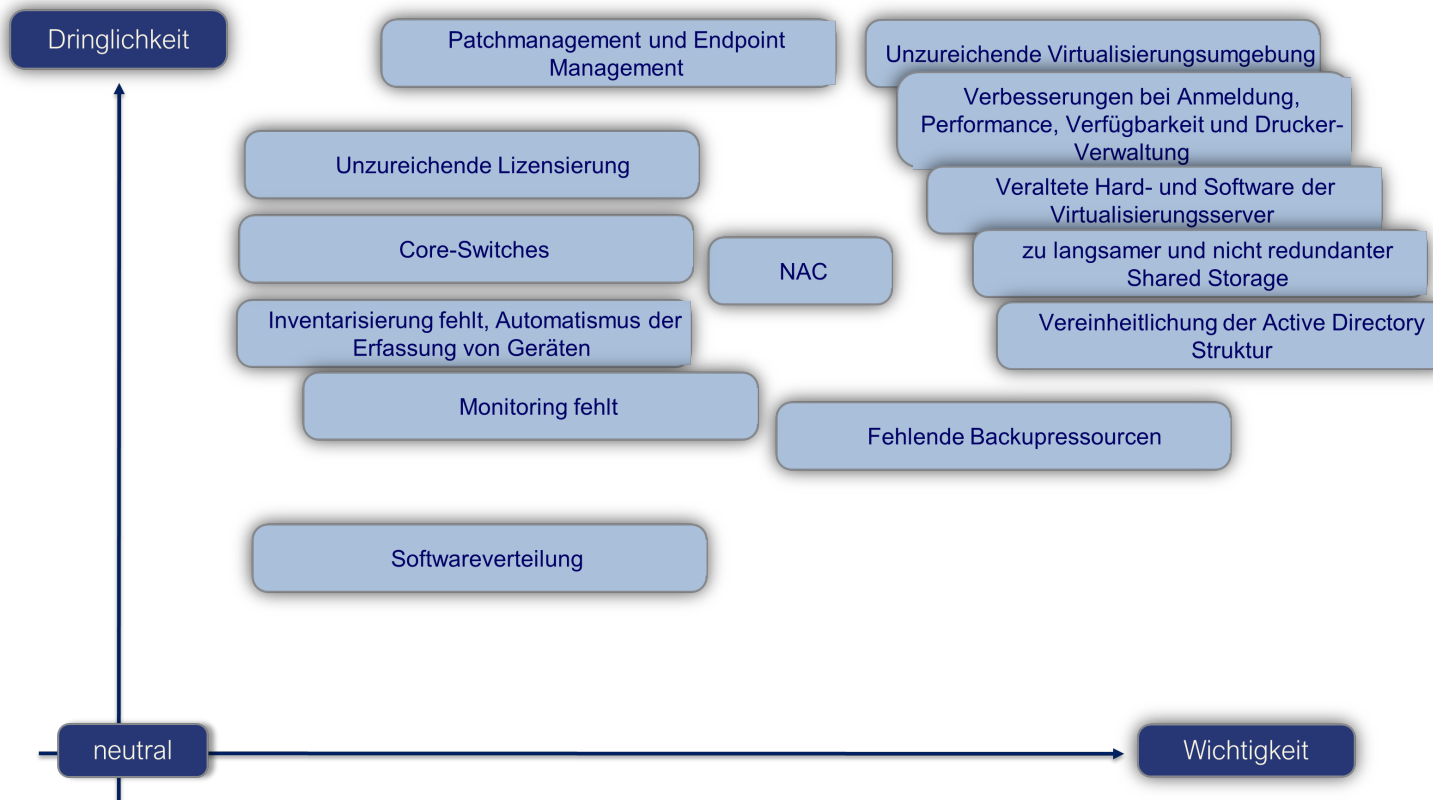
Dringlichkeit

Patchmanagement und Endpoint Management

Unzureichende Virtualisierungsumgebung

Verbesserungen bei Anmeldung, Performance, Verfügbarkeit und Drucker-Verwaltung

Unzureichende Lizensierung

Veraltete Hard- und Software der Virtualisierungsserver

Core-Switches

NAC

zu langsamer und nicht redundanter Shared Storage

Inventarisierung fehlt, Automatismus der Erfassung von Geräten

Vereinheitlichung der Active Directory Struktur

Monitoring fehlt

Fehlende Backupressourcen

Softwareverteilung

neutral

Wichtigkeit